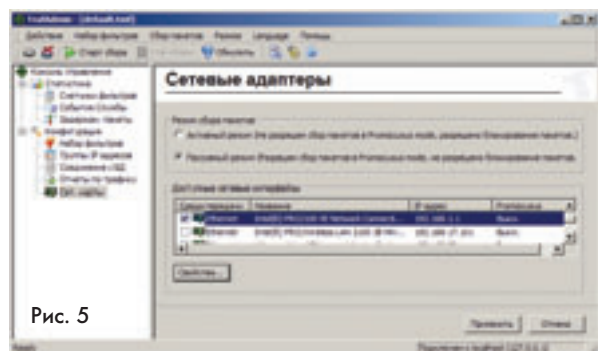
TrafMonitor - [default.traf]

Действия Набор фильтров Сбор пакетов Режим Language Помощь

Старт сбора Обновить

Консоль управления
Статистика
Счётчики фильтров
События Службы
Захваченн. пакеты
Конфигурация
Набор фильтров
Группы IP адресов
Соединения с БД
Отчеты по трафику
Сет. карты

Сетевые адаптеры

Режим сбора пакетов

Активный режим (Не разрешен сбор пакетов в Promiscuous mode, разрешено блокирование пакетов)

Пассивный режим (Разрешен сбор пакетов в Promiscuous mode, не разрешено блокирование пакетов)

Доступные сетевые интерфейсы

| Сетевая карта | Название | IP адрес | Promiscuous |
|---|---|---|---|
| Ethernet | Intel(R) PRO/100 VE Network Connecti... | 192.168.1.1 | Выкл. |
| Ethernet | Intel(R) PRO/Wireless LAN 2100 3B Mi... | 192.168.37.101 | Выкл. |

Свойства...

Рис. 5

Применить Отмена

Ready Подключен к TrafMonitor 127.0.0.1